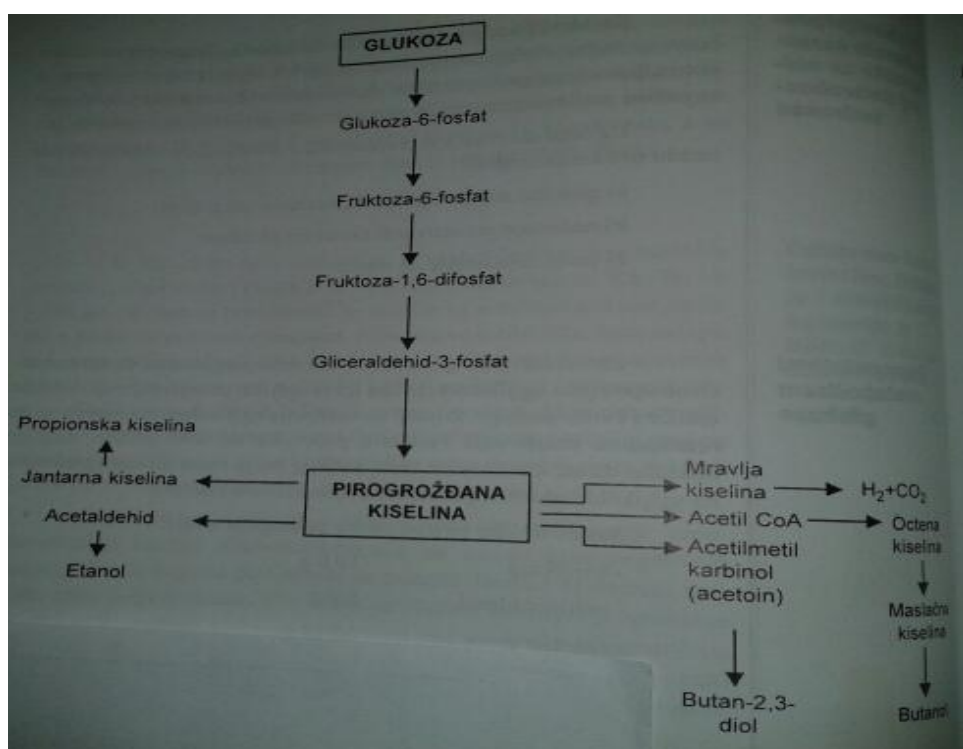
GLUKOZA

Glukoza-6-fosfat

Fruktoza-6-fosfat

Fruktoza-1,6-difosfat

Gliceraldehid-3-fosfat

Propionska kiselina

Jantarna kiselina

Acetaldehid

Etanol

PIROGROŽĐANA KISELINA

Mravlja kiselina

$H_2$+$CO_2$

Acetil CoA

Octena kiselina

Acetilmetil karbinol (acetoin)

Maslačna kiselina

Butan-2,3-diol

Butanol